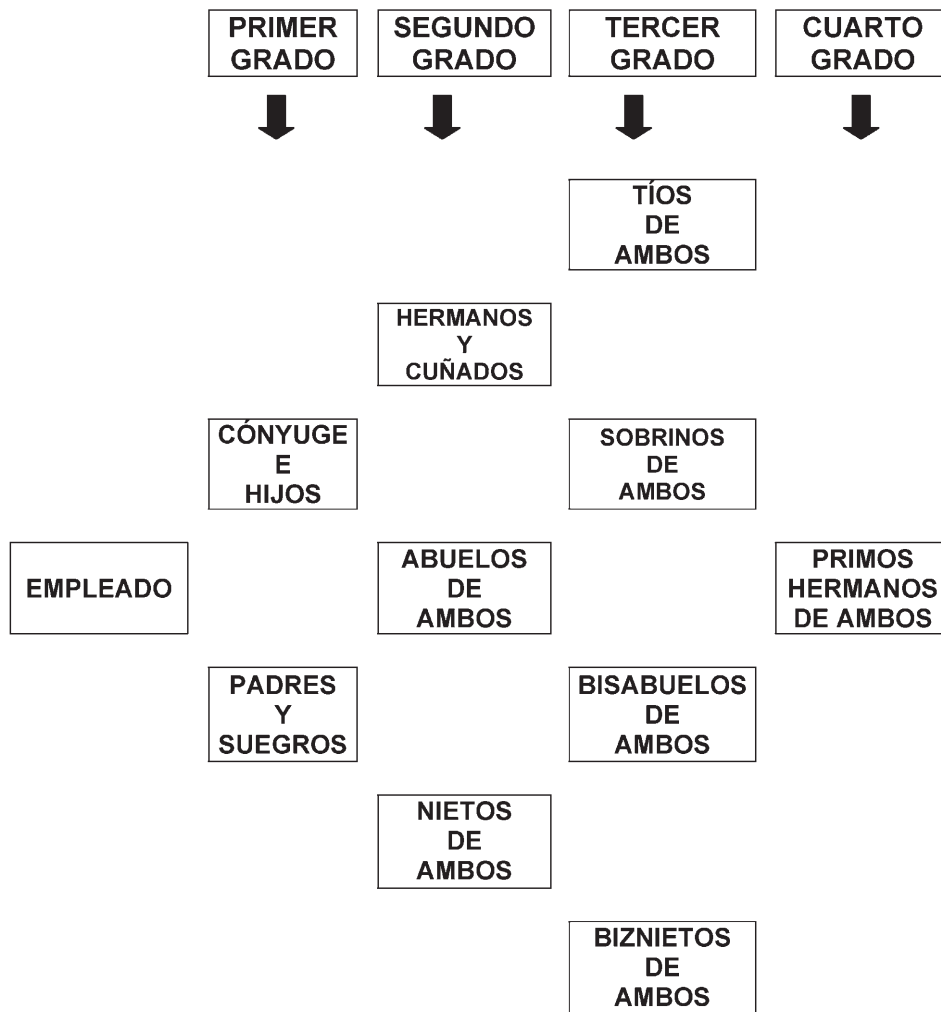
PRIMER GRADO

SEGUNDO GRADO

TERCER GRADO

CUARTO GRADO

TÍOS DE AMBOS

HERMANOS Y CUÑADOS

CÓNYUGE E HIJOS

SOBRINOS DE AMBOS

EMPLEADO

ABUELOS DE AMBOS

PRIMOS HERMANOS DE AMBOS

PADRES Y SUEGROS

BISABUELOS DE AMBOS

NIETOS DE AMBOS

BIZNIETOS DE AMBOS